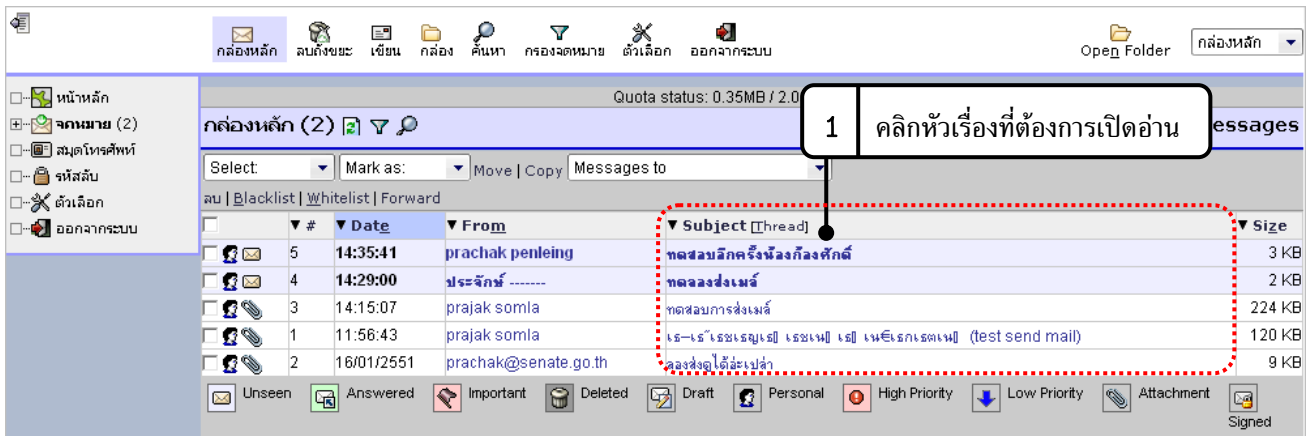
กล่องหลัก ลบถังขยะ เขียน กล่อง ค้นหา กรองจดหมาย ตัวเลือก ออกจากระบบ

Open Folder

กล่องหลัก

หน้าหลัก
จดหมาย (2)
สมุดโทรศัพท์
รหัสลับ
ตัวเลือก
ออกจากระบบ

Quota status: 0.35MB / 2.0

1 คลิกหัวเรื่องที่ต้องการเปิดอ่าน

กล่องหลัก (2)

essages

Select: Mark as: Move | Copy Messages to

ลบ | Blacklist | Whitelist | Forward

| | # | Date | From | Subject [Thread] | Size |
|---|---|---|---|---|---|
| | 5 | 14:35:41 | prachak penleing | ทดสอบอีกครั้งน้องก้องศักดิ์ | 3 KB |
| | 4 | 14:29:00 | ประจักษ์ ------- | ทดลองส่งเมล์ | 2 KB |
| | 3 | 14:15:07 | prajak somla | ทดสอบการส่งเมล์ | 224 KB |
| | 1 | 11:56:43 | prajak somla | เธ–เธ″เธชเธญเธ เธชเนเธ เธ เน€เธกเธฅเน (test send mail) | 120 KB |
| | 2 | 16/01/2551 | prachak@senate.go.th | ลองส่งดูได้ล่ะเปล่า | 9 KB |

Unseen Answered Important Deleted Draft Personal High Priority Low Priority Attachment Signed